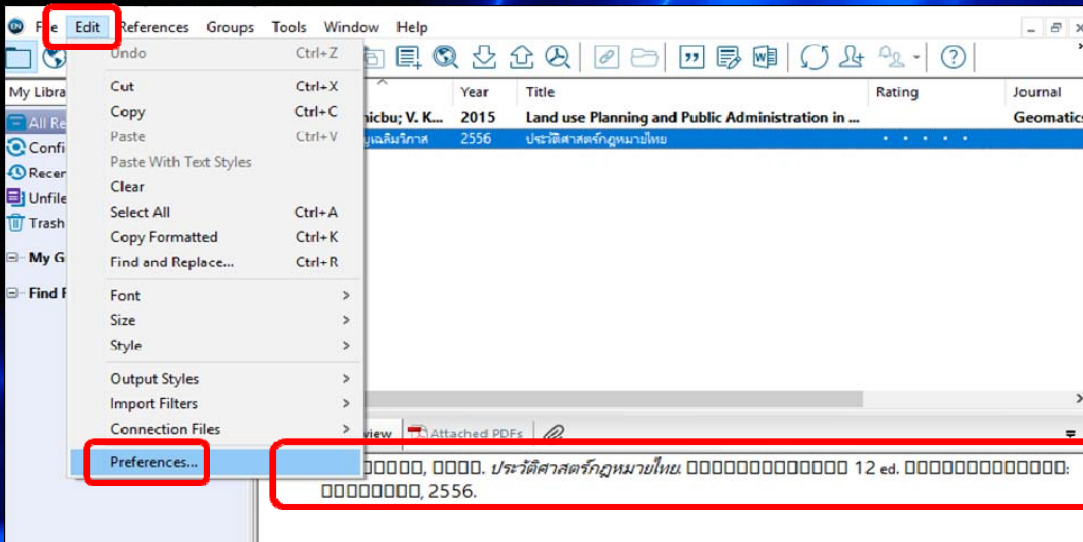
File Edit References Groups Tools Window Help

Undo Ctrl+Z
Cut Ctrl+X
Copy Ctrl+C
Paste Ctrl+V
Paste With Text Styles
Clear
Select All Ctrl+A
Copy Formatted Ctrl+K
Find and Replace... Ctrl+R
Font
Size
Style
Output Styles
Import Filters
Connection Files
Preferences...

My Libra
All Re
Confi
Recen
Unfile
Trash
My G
Find F

| | Year | Title | Rating | Journal |
|---|---|---|---|---|
| nicbu; V. K... | 2015 | Land use Planning and Public Administration in ... | | Geomatics |
| ญเฉลิมวิภาส | 2556 | ประวัติศาสตร์กฎหมายไทย | • • • • • | |

view Attached PDFs

□□□□□□□, □□□□. ประวัติศาสตร์กฎหมายไทย. □□□□□□□□□□□□□ 12 ed. □□□□□□□□□□□□□□: □□□□□□□□, 2556.